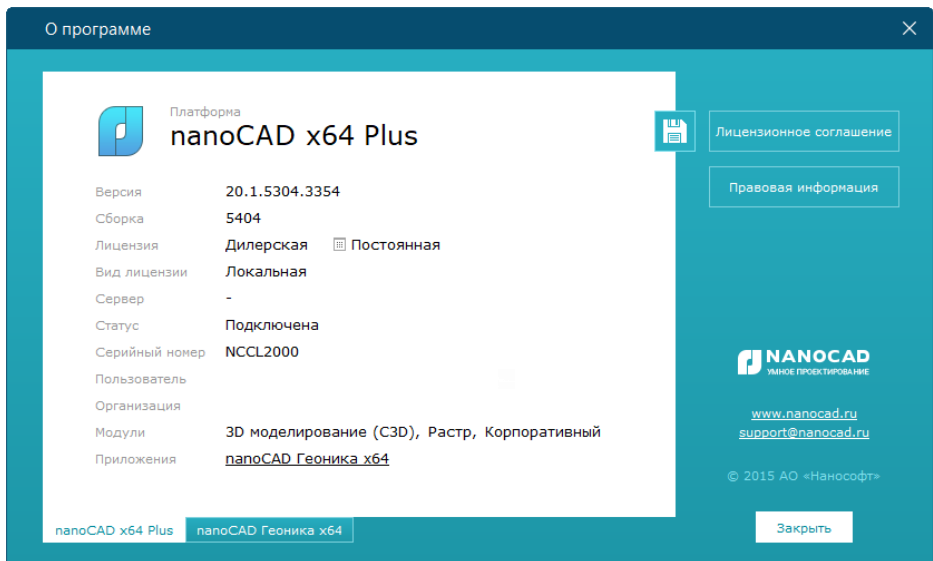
О программе

Платформа
nanoCAD x64 Plus

| | |
|---|---|
| Версия | 20.1.5304.3354 |
| Сборка | 5404 |
| Лицензия | Дилерская Постоянная |
| Вид лицензии | Локальная |
| Сервер | - |
| Статус | Подключена |
| Серийный номер | NCCL2000 |
| Пользователь | |
| Организация | |
| Модули | 3D моделирование (C3D), Растр, Корпоративный |
| Приложения | nanoCAD Геоника x64 |

nanoCAD x64 Plus
nanoCAD Геоника x64

Лицензионное соглашение
Правовая информация

NANOCAD
УМНОЕ ПРОЕКТИРОВАНИЕ

www.nanocad.ru
support@nanocad.ru

© 2015 АО «Нанософт»

Закрыть